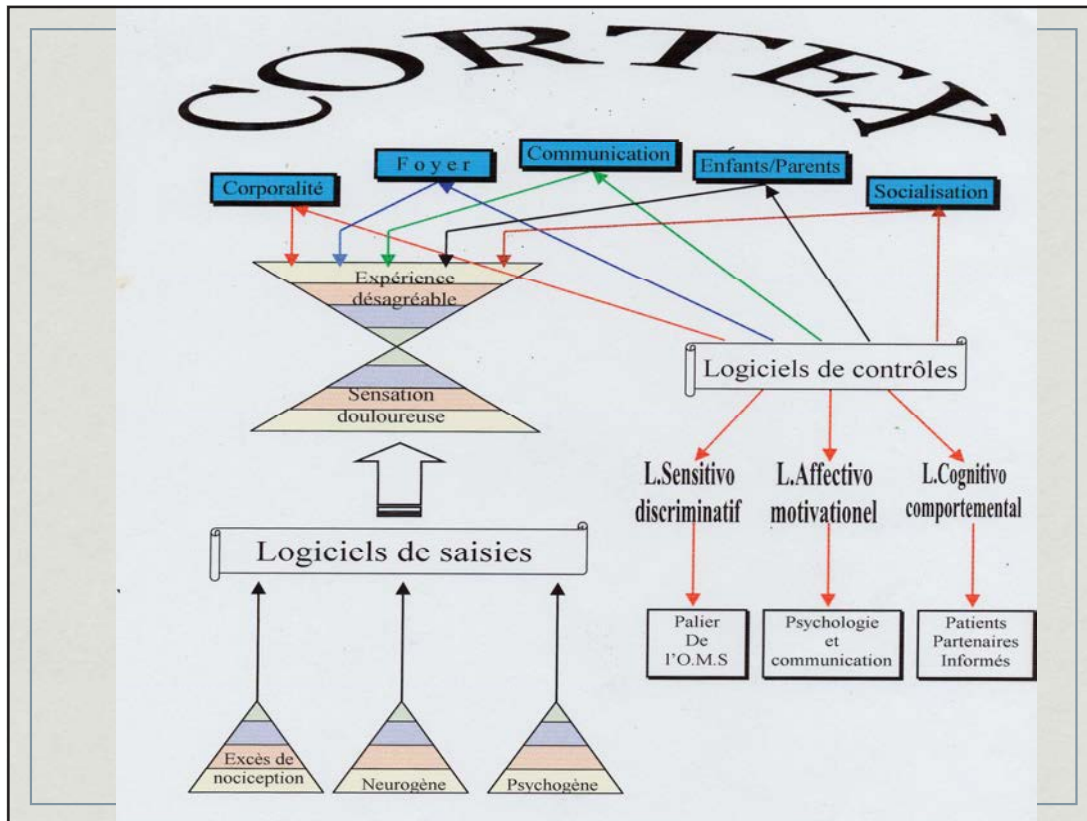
CORTEX

Corporalité

Foyer

Communication

Enfants/Parents

Socialisation

Expérience désagréable

Sensation douloureuse

Logiciels de contrôles

L.Sensitivo discriminatif

L.Affectivo motivationel

L.Cognitivo comportemental

Logiciels de saisies

Palier De l'O.M.S

Psychologie et communication

Patients Partenaires Informés

Excès de nociception

Neurogène

Psychogène